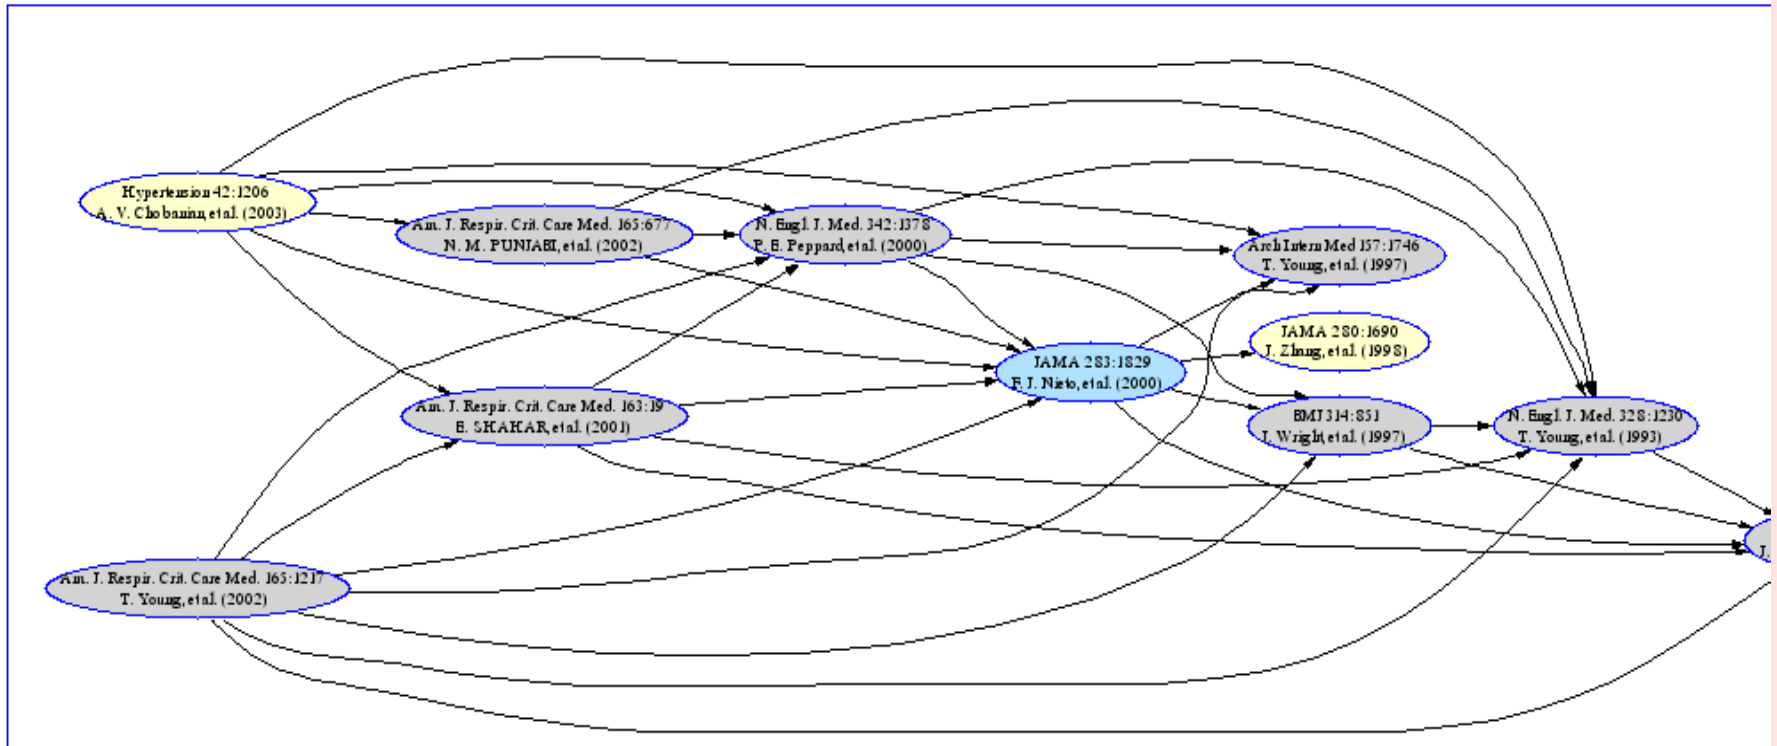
Hypertension 42:1206
A. V. Chobanian, et al. (2003)

Am. J. Respir. Crit. Care Med. 165:677
N. M. PUNJABI, et al. (2002)

N. Engl. J. Med. 342:1378
P. E. Peppard, et al. (2000)

Arch Intern Med 157:1746
T. Young, et al. (1997)

JAMA 280:1690
J. Zhang, et al. (1998)

JAMA 283:1829
F. J. Nieto, et al. (2000)

Am. J. Respir. Crit. Care Med. 163:19
E. SHAHAR, et al. (2001)

BMJ 314:851
J. Wright, et al. (1997)

N. Engl. J. Med. 328:1230
T. Young, et al. (1993)

Am. J. Respir. Crit. Care Med. 165:1217
T. Young, et al. (2002)

J. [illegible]